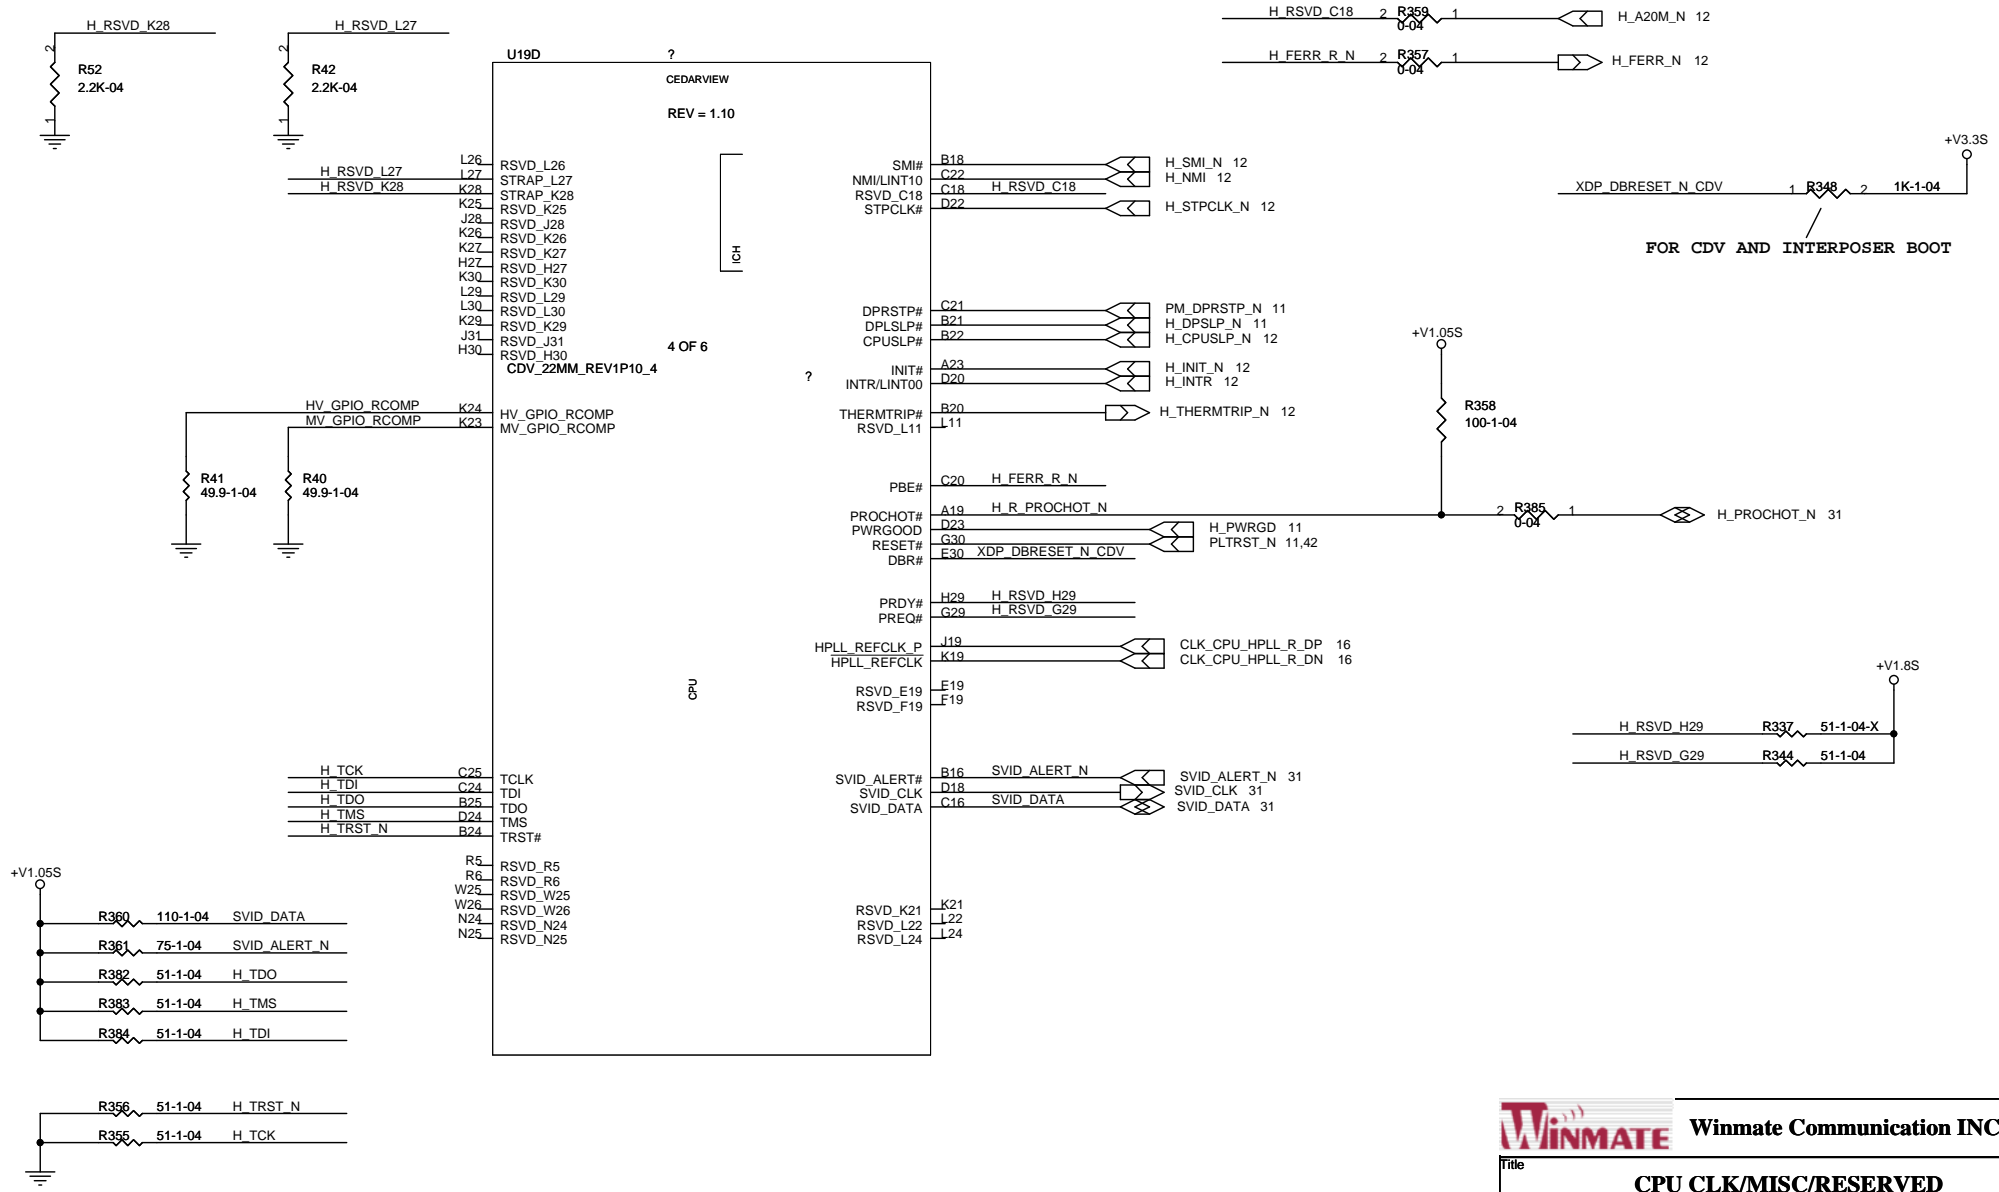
H_RSVD_K28
2
R52
2.2K-04
1

H_RSVD_L27
2
R42
2.2K-04
1

U19D ?
CEDARVIEW
REV = 1.10

H_RSVD_C18 2 R359 0-04 1 H_A20M_N 12
H_FERR_R_N 2 R357 0-04 1 H_FERR_N 12

+V3.3S
XDP_DBRESET_N_CDV 1 R348 2 1K-1-04
FOR CDV AND INTERPOSER BOOT

H_RSVD_L27
H_RSVD_K28

L26 RSVD_L26
L27 STRAP_L27
K28 STRAP_K28
K25 RSVD_K25
J28 RSVD_J28
K26 RSVD_K26
K27 RSVD_K27
H27 RSVD_H27
K30 RSVD_K30
L29 RSVD_L29
L30 RSVD_L30
K29 RSVD_K29
J31 RSVD_J31
H30 RSVD_H30
CDV_22MM_REV1P10_4

ICH

4 OF 6

SMI# B18 H_SMI_N 12
NMI/LINT10 C22 H_NMI 12
RSVD_C18 C18 H_RSVD_C18
STPCLK# D22 H_STPCLK_N 12

DPRSTP# C21 PM_DPRSTP_N 11
DPLSLP# B21 H_DPSLP_N 11
CPUSLP# B22 H_CPUSLP_N 12

+V1.05S

INIT# A23 H_INIT_N 12
INTR/LINT00 D20 H_INTR 12
?

THERMTRIP# B20 H_THERMTRIP_N 12
RSVD_L11 L11

R358
100-1-04

HV_GPIO_RCOMP
MV_GPIO_RCOMP
K24 HV_GPIO_RCOMP
K23 MV_GPIO_RCOMP

R41
49.9-1-04
R40
49.9-1-04

PBE# C20 H_FERR_R_N
PROCHOT# A19 H_R_PROCHOT_N
2 R385 0-04 1 H_PROCHOT_N 31
PWRGOOD D23 H_PWRGD 11
RESET# G30 PLTRST_N 11,42
DBR# E30 XDP_DBRESET_N_CDV

PRDY# H29 H_RSVD_H29
PREQ# G29 H_RSVD_G29

HPLL_REFCLK_P J19 CLK_CPU_HPLL_R_DP 16
HPLL_REFCLK K19 CLK_CPU_HPLL_R_DN 16

RSVD_E19 E19
RSVD_F19 F19

CPU

+V1.8S
H_RSVD_H29 R337 51-1-04-X
H_RSVD_G29 R344 51-1-04

H_TCK C25 TCLK
H_TDI C24 TDI
H_TDO B25 TDO
H_TMS D24 TMS
H_TRST_N B24 TRST#

SVID_ALERT# B16 SVID_ALERT_N SVID_ALERT_N 31
SVID_CLK D18 SVID_CLK 31
SVID_DATA C16 SVID_DATA SVID_DATA 31

R5 RSVD_R5
R6 RSVD_R6
W25 RSVD_W25
W26 RSVD_W26
N24 RSVD_N24
N25 RSVD_N25

RSVD_K21 K21
RSVD_L22 L22
RSVD_L24 L24

+V1.05S
R360 110-1-04 SVID_DATA
R361 75-1-04 SVID_ALERT_N
R382 51-1-04 H_TDO
R383 51-1-04 H_TMS
R384 51-1-04 H_TDI

R356 51-1-04 H_TRST_N
R355 51-1-04 H_TCK

WINMATE
Winmate Communication INC
Title
CPU CLK/MISC/RESERVED